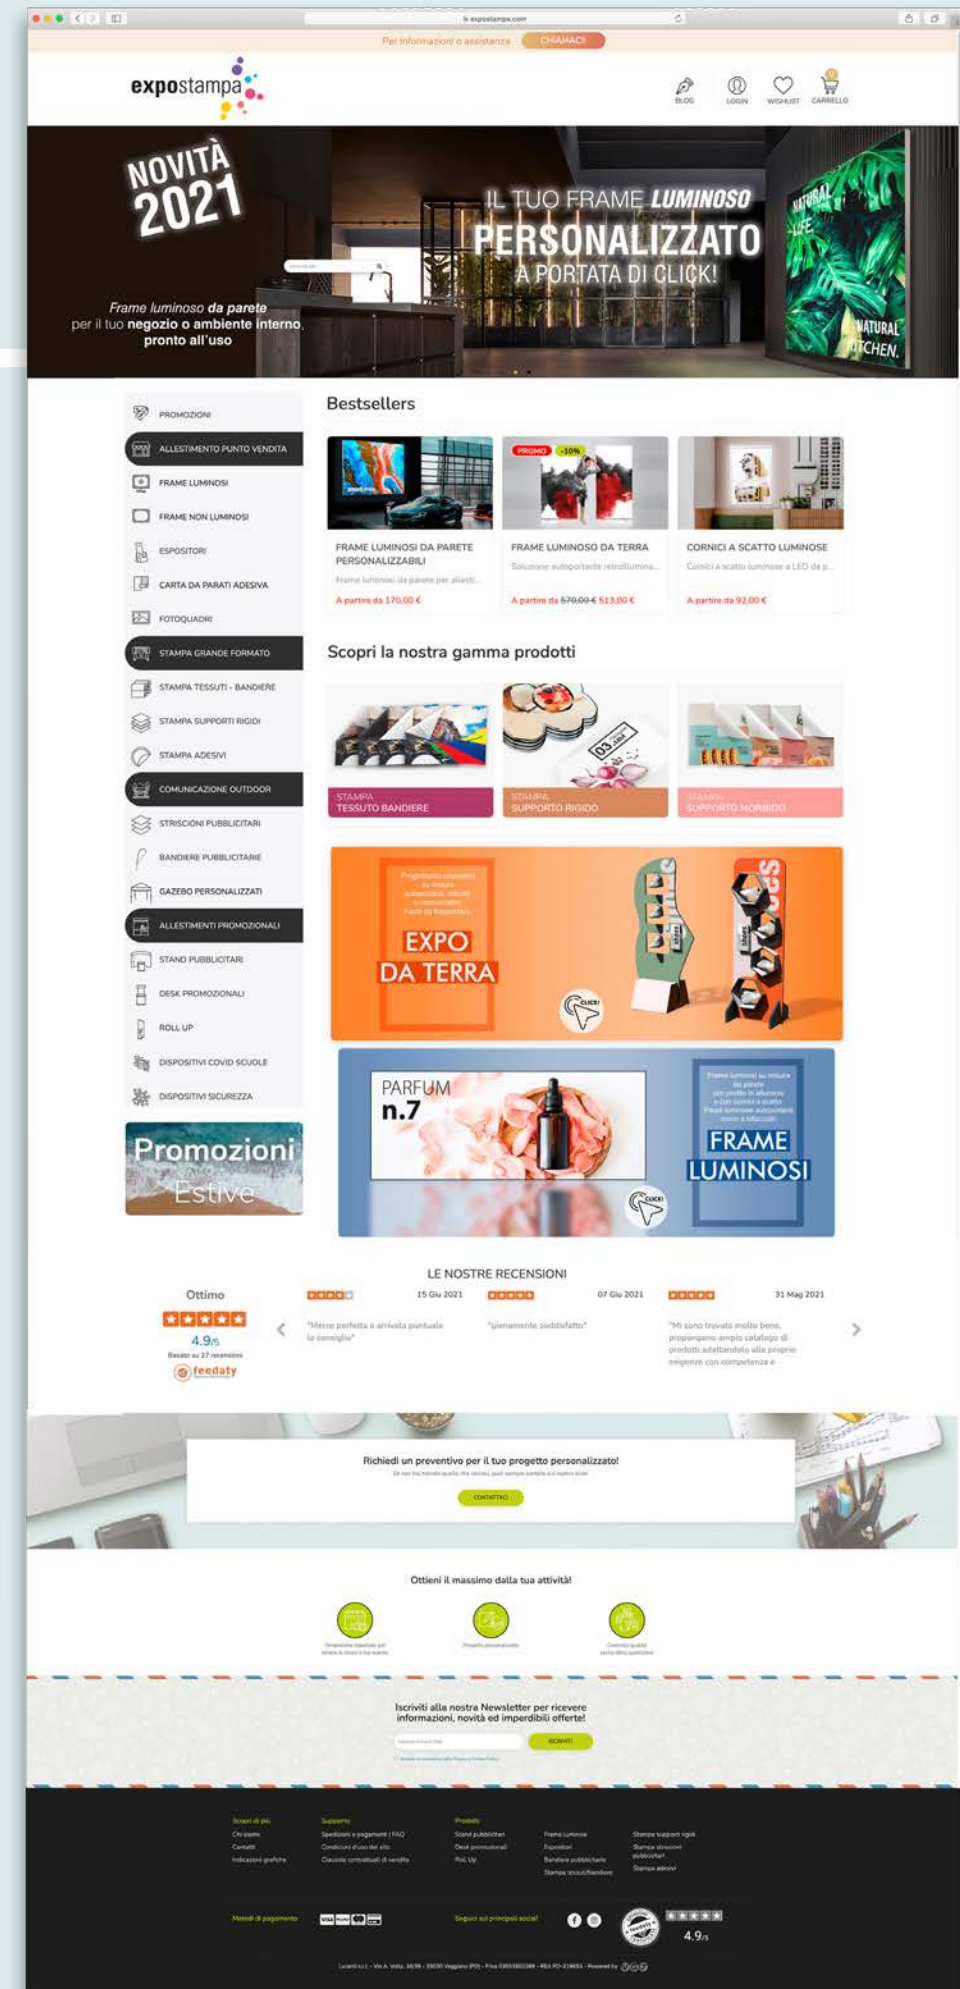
expostampa.com

Per informazioni o assistenza CHIAMACI

expostampa

BLOG LOGIN WISHLIST CARRELLO

NOVITÀ 2021

IL TUO FRAME LUMINOSO PERSONALIZZATO A PORTATA DI CLICK!

Frame luminoso da parete per il tuo negozio o ambiente interno, pronto all'uso

NATURAL LIFE
NATURAL KITCHEN

PROMOZIONI
ALLESTIMENTO PUNTO VENDITA
FRAME LUMINOSI
FRAME NON LUMINOSI
ESPOSITORI
CARTA DA PARATI ADESIVA
FOTOQUADRI
STAMPA GRANDE FORMATO
STAMPA TESSUTI - BANDIERE
STAMPA SUPPORTI RIGIDI
STAMPA ADESIVI
COMUNICAZIONE OUTDOOR
STRISCIONI PUBBLICITARI
BANDIERE PUBBLICITARIE
GAZEBO PERSONALIZZATI
ALLESTIMENTI PROMOZIONALI
STAND PUBBLICITARI
DESK PROMOZIONALI
ROLL UP
DISPOSITIVI COVID SCUOLE
DISPOSITIVI SICUREZZA

Promozioni Estive

Bestsellers

FRAME LUMINOSI DA PARETE PERSONALIZZABILI
Frame luminosi da parete per allesti...
A partire da 170,00 €

PROMO -10%
FRAME LUMINOSO DA TERRA
Soluzione autoportante retroillumina...
A partire da 570,00 € 513,00 €

CORNICI A SCATTO LUMINOSE
Cornici a scatto luminose a LED da p...
A partire da 92,00 €

Scopri la nostra gamma prodotti

STAMPA TESSUTO BANDIERE
STAMPA SUPPORTO RIGIDO
STAMPA SUPPORTO MORBIDO

EXPO DA TERRA
CLICK!

PARFUM n.7
FRAME LUMINOSI
CLICK!

LE NOSTRE RECENSIONI

Ottimo
4.9/5
Basato su 27 recensioni
feedaty

15 Giu 2021
"Merce perfetta e arrivata puntuale la consiglio"

07 Giu 2021
"pienamente soddisfatto"

31 Mag 2021
"Mi sono trovato molto bene, propongono ampio catalogo di prodotti adattandolo alle proprie esigenze con competenza e

Richiedi un preventivo per il tuo progetto personalizzato!
CONTATTACI

Ottieni il massimo dalla tua attività!

Iscriviti alla nostra Newsletter per ricevere informazioni, novità ed imperdibili offerte!
ISCRIVITI

Scopri di più
Chi siamo
Contatti
Indicazioni grafiche

Supporto
Spedizioni e pagamenti | FAQ
Condizioni d'uso del sito
Clausole contrattuali di vendita

Prodotti
Stand pubblicitari
Desk promozionali
Roll Up
Frame Luminosi
Espositori
Bandiere pubblicitarie
Stampa tessuti/bandiere
Stampa supporti rigidi
Stampa striscioni pubblicitari
Stampa adesivi

Metodi di pagamento
Seguici sui principali social
4.9/5